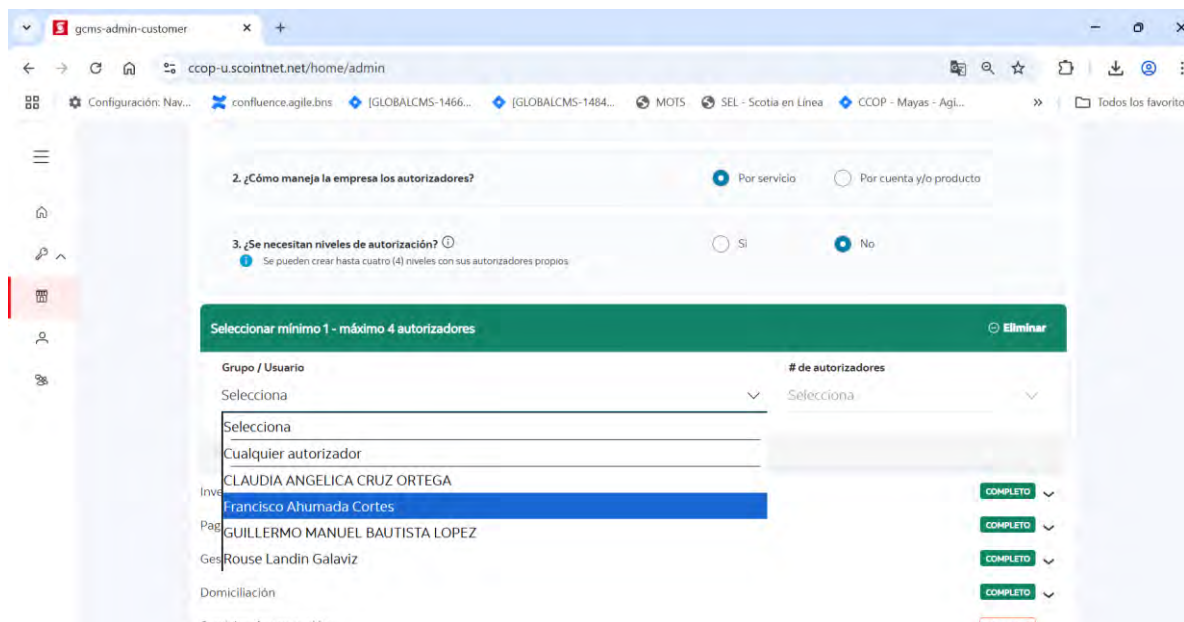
gcms-admin-customer ×
+
ccop-u.scointnet.net/home/admin
Configuración: Nav... confluence.agile.bns [GLOBALCMS-1466... [GLOBALCMS-1484... MOTS SEL - Scotia en Línea CCOP - Mayas - Agi... » Todos los favoritos

2. ¿Cómo maneja la empresa los autorizadores?
Por servicio
Por cuenta y/o producto

3. ¿Se necesitan niveles de autorización?
Se pueden crear hasta cuatro (4) niveles con sus autorizadores propios
Sí
No

Seleccionar mínimo 1 - máximo 4 autorizadores
Eliminar
Grupo / Usuario
Selecciona
# de autorizadores
Selecciona

Selecciona
Cualquier autorizador
CLAUDIA ANGELICA CRUZ ORTEGA
Francisco Ahumada Cortes
GUILLERMO MANUEL BAUTISTA LOPEZ
Rouse Landin Galaviz

Inve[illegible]
COMPLETO
Pag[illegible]
COMPLETO
Ges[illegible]
COMPLETO
Domiciliación
COMPLETO